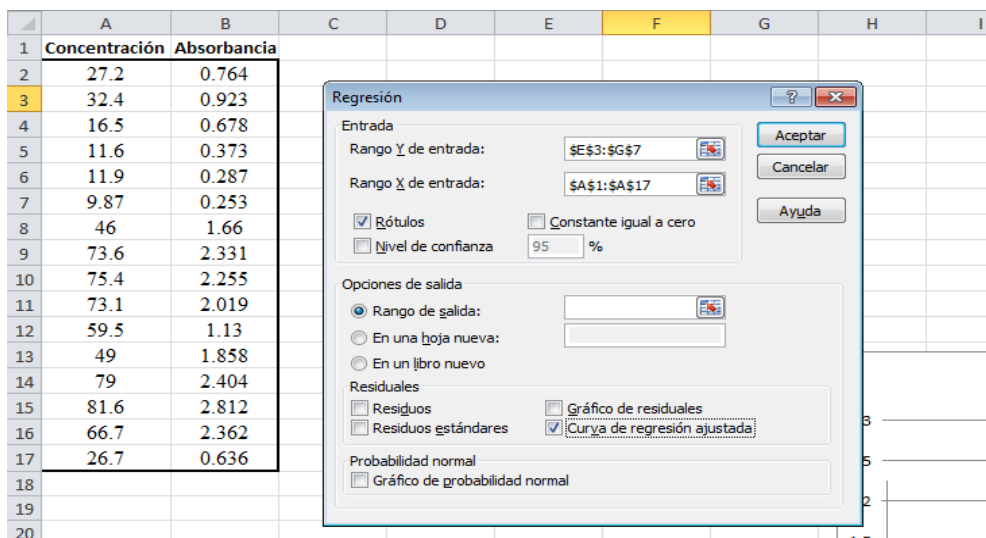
| | A | B | C | D | E | F | G | H | I |
|---|---|---|---|---|---|---|---|---|---|
| 1 | Concentración | Absorbancia | | | | | | | |
| 2 | 27.2 | 0.764 | | | | | | | |
| 3 | 32.4 | 0.923 | | | | | | | |
| 4 | 16.5 | 0.678 | | | | | | | |
| 5 | 11.6 | 0.373 | | | | | | | |
| 6 | 11.9 | 0.287 | | | | | | | |
| 7 | 9.87 | 0.253 | | | | | | | |
| 8 | 46 | 1.66 | | | | | | | |
| 9 | 73.6 | 2.331 | | | | | | | |
| 10 | 75.4 | 2.255 | | | | | | | |
| 11 | 73.1 | 2.019 | | | | | | | |
| 12 | 59.5 | 1.13 | | | | | | | |
| 13 | 49 | 1.858 | | | | | | | |
| 14 | 79 | 2.404 | | | | | | | |
| 15 | 81.6 | 2.812 | | | | | | | |
| 16 | 66.7 | 2.362 | | | | | | | |
| 17 | 26.7 | 0.636 | | | | | | | |
| 18 | | | | | | | | | |
| 19 | | | | | | | | | |
| 20 | | | | | | | | | |

Regresión

Entrada
Rango Y de entrada: $E$3:$G$7
Rango X de entrada: $A$1:$A$17
Rótulos
Constante igual a cero
Nivel de confianza 95 %

Aceptar
Cancelar
Ayuda

Opciones de salida
Rango de salida:
En una hoja nueva:
En un libro nuevo

Residuales
Residuos
Residuos estándares
Gráfico de residuales
Curva de regresión ajustada

Probabilidad normal
Gráfico de probabilidad normal

3
5
2